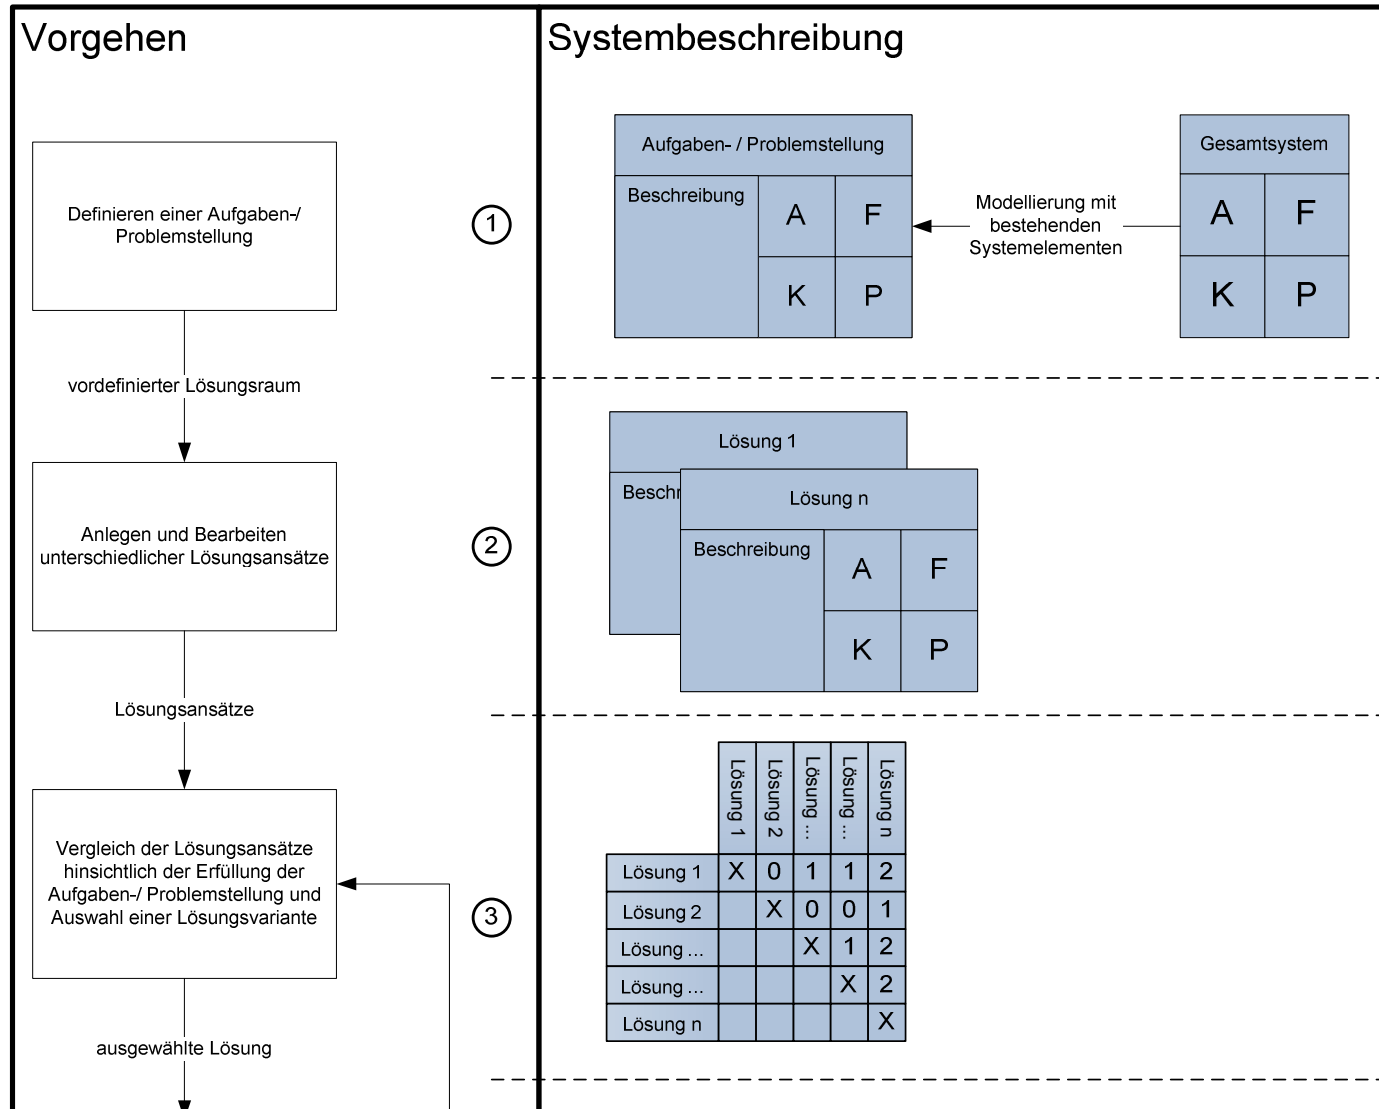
Vorgehen

Systembeschreibung

Definieren einer Aufgaben-/ Problemstellung

vordefinierter Lösungsraum

Anlegen und Bearbeiten unterschiedlicher Lösungsansätze

Lösungsansätze

Vergleich der Lösungsansätze hinsichtlich der Erfüllung der Aufgaben-/ Problemstellung und Auswahl einer Lösungsvariante

ausgewählte Lösung

1

Aufgaben- / Problemstellung

Beschreibung

A F
K P

Modellierung mit bestehenden Systemelementen

Gesamtsystem

A F
K P

2

Lösung 1

Beschr

Lösung n

Beschreibung

A F
K P

3

| | Lösung 1 | Lösung 2 | Lösung ... | Lösung ... | Lösung n |
|---|---|---|---|---|---|
| Lösung 1 | X | 0 | 1 | 1 | 2 |
| Lösung 2 | | X | 0 | 0 | 1 |
| Lösung ... | | | X | 1 | 2 |
| Lösung ... | | | | X | 2 |
| Lösung n | | | | | X |